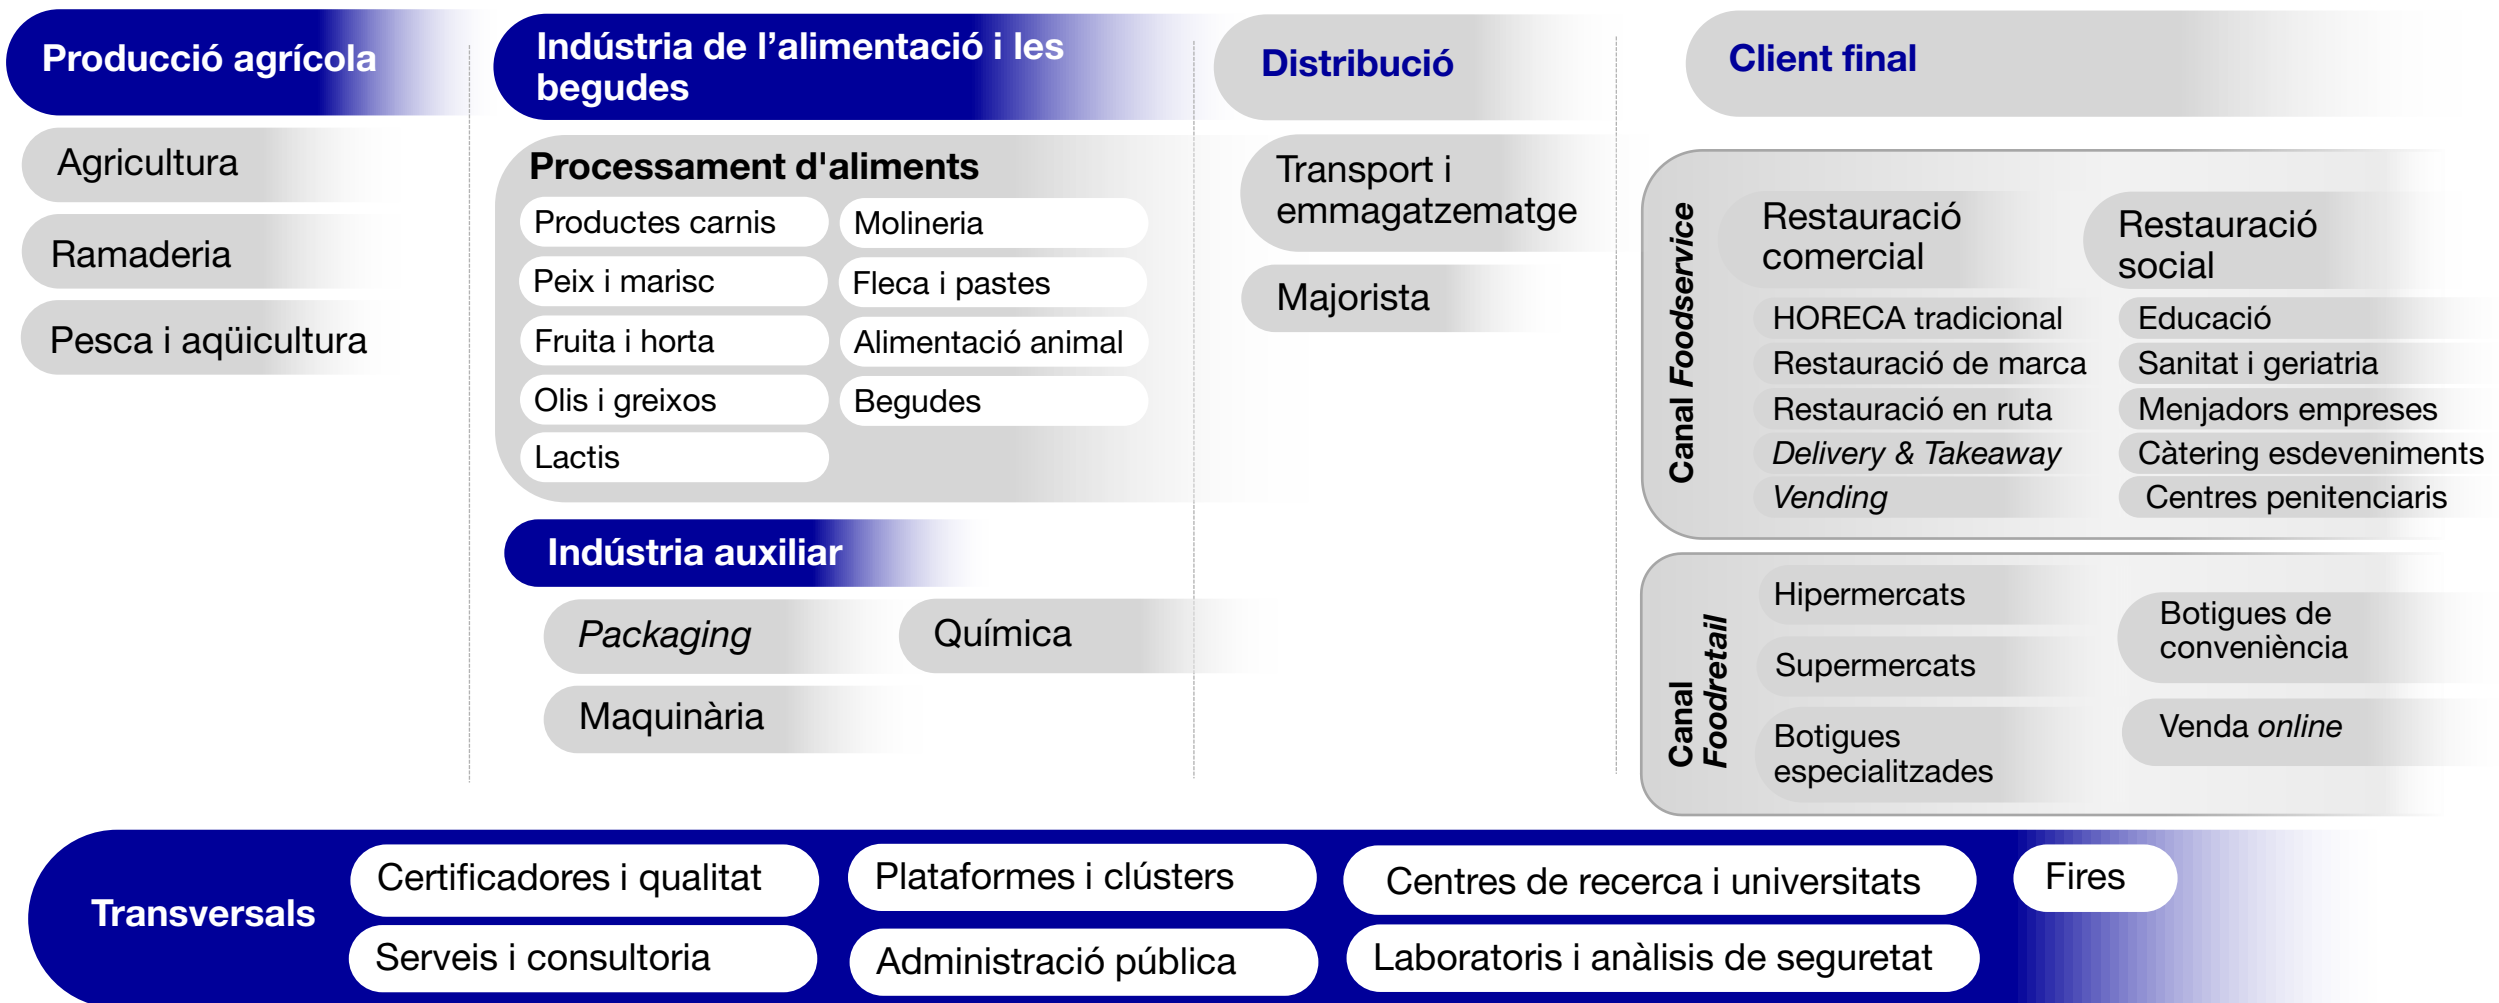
Producció agrícola

Agricultura

Ramaderia

Pesca i aqüicultura

Indústria de l'alimentació i les begudes

Processament d'aliments

Productes carnis

Molineria

Peix i marisc

Fleca i pastes

Fruita i horta

Alimentació animal

Olis i greixos

Begudes

Lactis

Indústria auxiliar

Packaging

Química

Maquinària

Distribució

Transport i emmagatzematge

Majorista

Client final

Canal Foodservice

Restauració comercial

HORECA tradicional

Restauració de marca

Restauració en ruta

Delivery & Takeaway

Vending

Restauració social

Educació

Sanitat i geriatria

Menjadors empreses

Càtering esdeveniments

Centres penitenciaris

Canal Foodretail

Hipermercats

Supermercats

Botigues especialitzades

Botigues de conveniència

Venda online

Transversals

Certificadores i qualitat

Serveis i consultoria

Plataformes i clústers

Administració pública

Centres de recerca i universitats

Laboratoris i anàlisis de seguretat

Fires